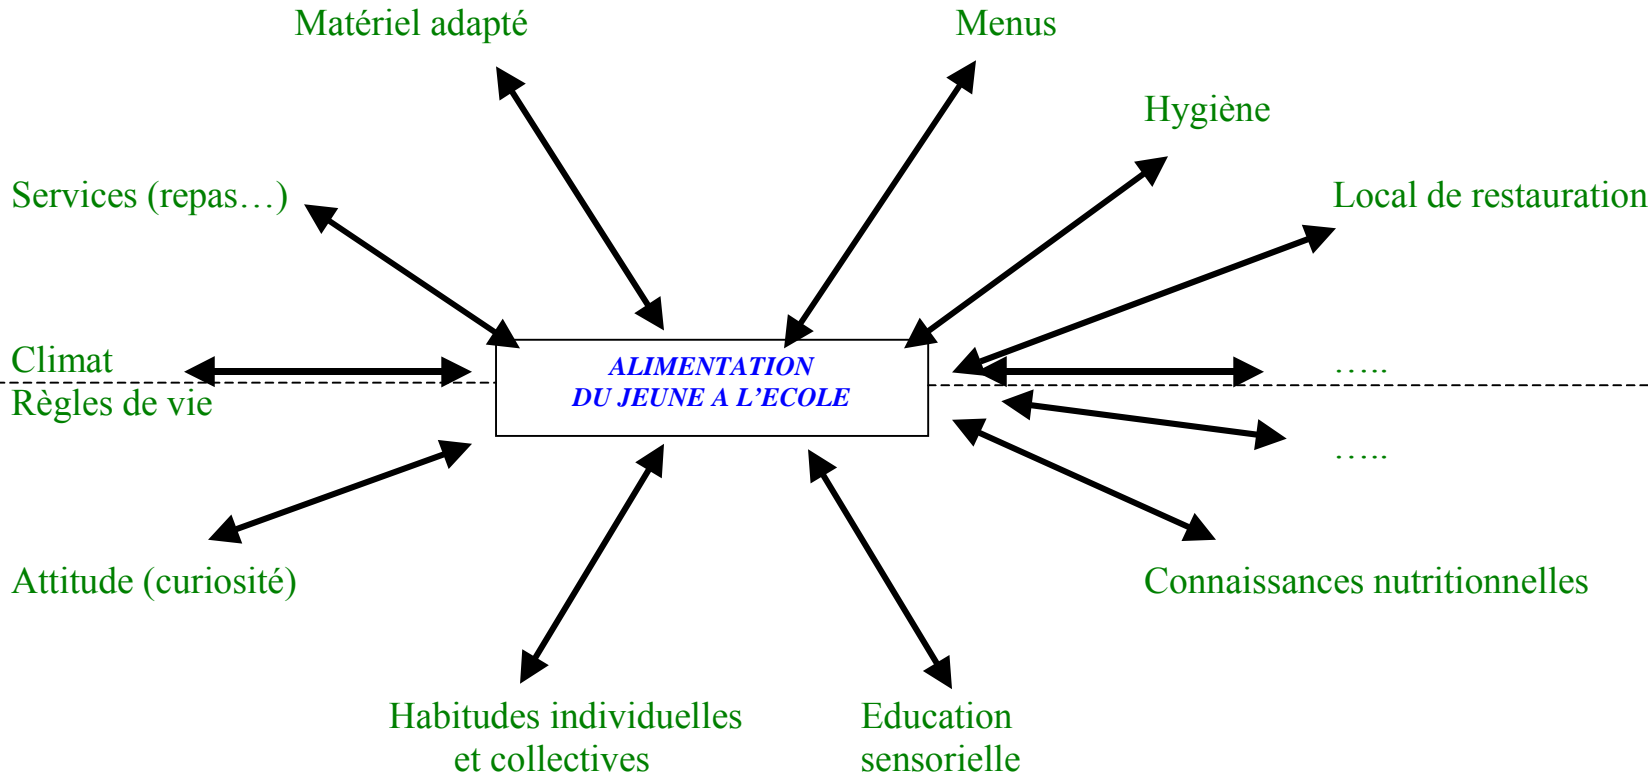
Matériel adapté

Menus

Hygiène

Services (repas…)

Local de restauration

Climat

ALIMENTATION
DU JEUNE A L'ECOLE

…..

Règles de vie

…..

Attitude (curiosité)

Connaissances nutritionnelles

Habitudes individuelles et collectives

Education sensorielle